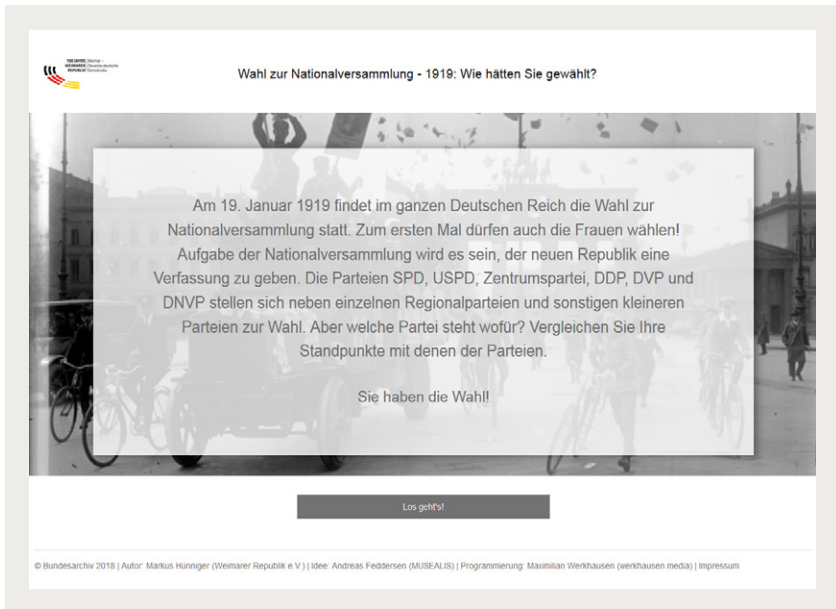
100 JAHRE | Weimar – WEIMARER | Die erste deutsche REPUBLIK | Demokratie

Wahl zur Nationalversammlung - 1919: Wie hätten Sie gewählt?

Am 19. Januar 1919 findet im ganzen Deutschen Reich die Wahl zur Nationalversammlung statt. Zum ersten Mal dürfen auch die Frauen wählen! Aufgabe der Nationalversammlung wird es sein, der neuen Republik eine Verfassung zu geben. Die Parteien SPD, USPD, Zentrumspartei, DDP, DVP und DNVP stellen sich neben einzelnen Regionalparteien und sonstigen kleineren Parteien zur Wahl. Aber welche Partei steht wofür? Vergleichen Sie Ihre Standpunkte mit denen der Parteien.

Sie haben die Wahl!

Los geht's!

© Bundesarchiv 2018 | Autor: Markus Hünniger (Weimarer Republik e.V.) | Idee: Andreas Feddersen (MUSEALIS) | Programmierung: Maximilian Werkhausen (werkhausen media) | Impressum